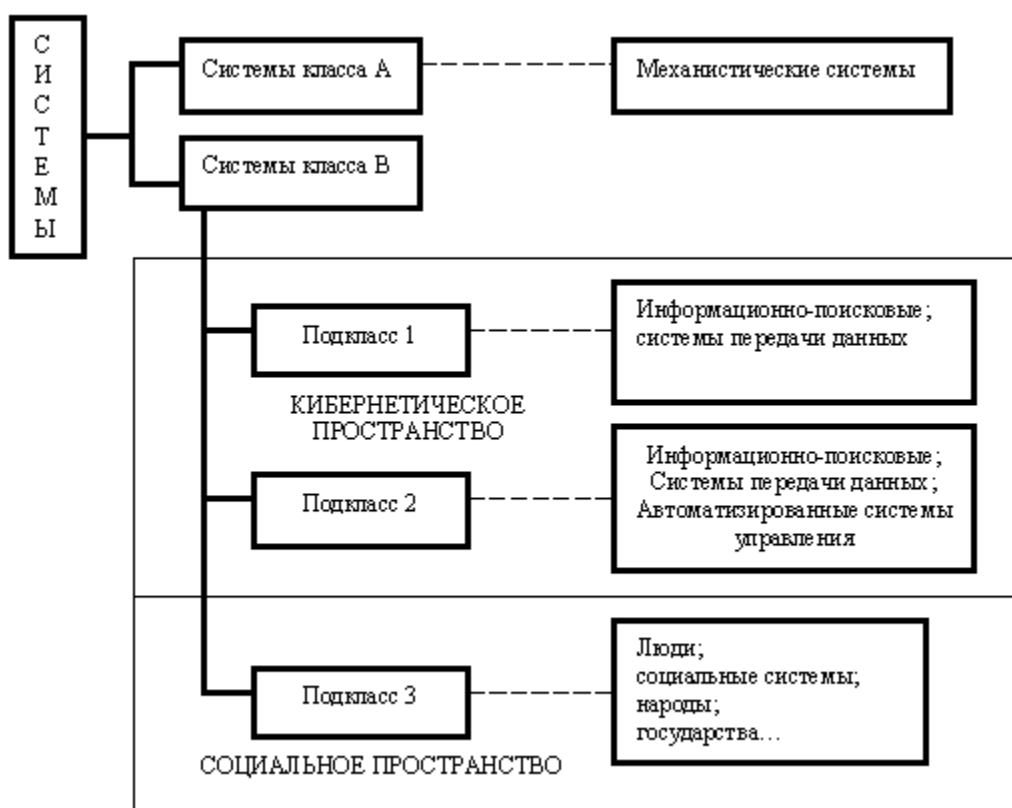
С
И
С
Т
Е
М
Ы

Системы класса А

Механистические системы

Системы класса В

Подкласс 1

Информационно-поисковые; системы передачи данных

КИБЕРНЕТИЧЕСКОЕ ПРОСТРАНСТВО

Подкласс 2

Информационно-поисковые; Системы передачи данных; Автоматизированные системы управления

Подкласс 3

Люди;
социальные системы;
народы;
государства…

СОЦИАЛЬНОЕ ПРОСТРАНСТВО